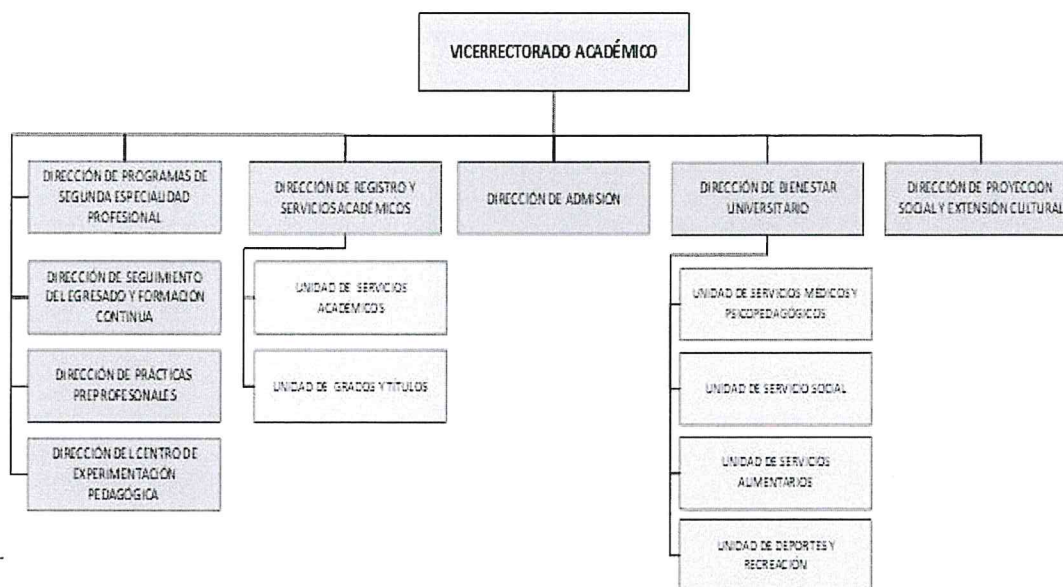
VICERRECTORADO ACADÉMICO

DIRECCIÓN DE PROGRAMAS DE SEGUNDA ESPECIALIDAD PROFESIONAL

DIRECCIÓN DE SEGUIMIENTO DEL EGRESADO Y FORMACION CONTINUA

DIRECCIÓN DE PRACTICAS PREPROFESONALES

DIRECCIÓN DEL CENTRO DE EXPERIMENTACIÓN PEDAGÓGICA

DIRECCIÓN DE REGISTRO Y SERVICIOS ACADEMICOS

UNIDAD DE SERVICIOS ACADEMICOS

UNIDAD DE GRADOS Y TITULOS

DIRECCIÓN DE ADMISIÓN

DIRECCIÓN DE BIENESTAR UNIVERSITARIO

UNIDAD DE SERVICIOS MEDICOS Y PSICOPEDAGOGICOS

UNIDAD DE SERVICIO SOCIAL

UNIDAD DE SERVICIOS ALIMENTARIOS

UNIDAD DE DEPORTES Y RECREACIÓN

DIRECCIÓN DE PROYECCIÓN SOCIAL Y EXTENSIÓN CULTURAL